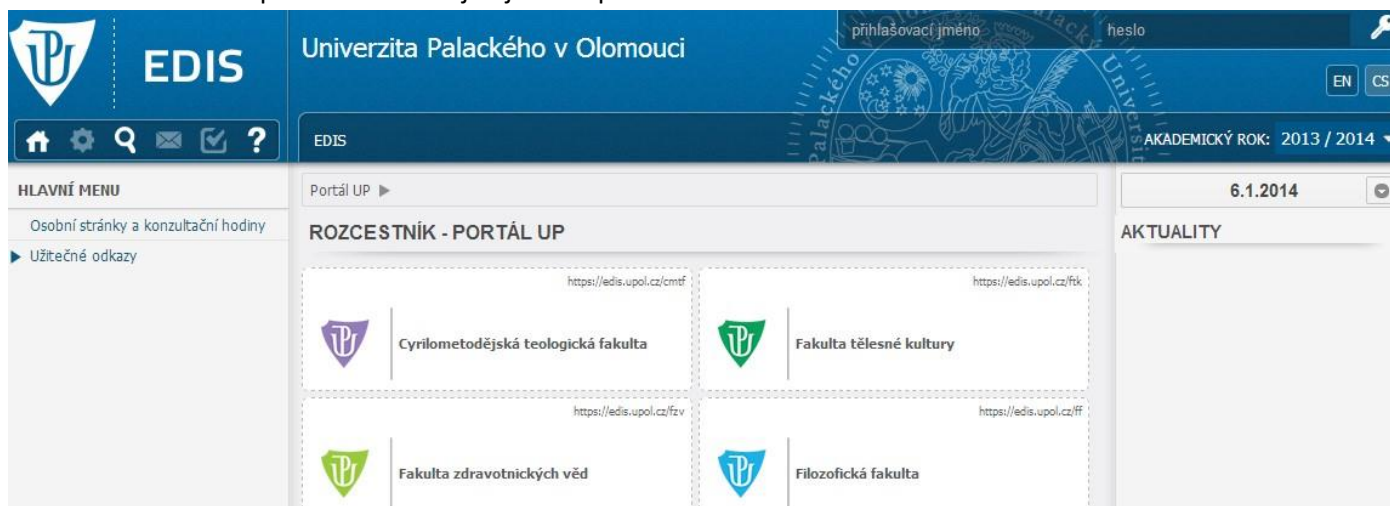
EDIS

Univerzita Palackého v Olomouci

přihlašovací jméno

heslo

EN CS

EDIS

AKADEMICKÝ ROK: 2013 / 2014

HLAVNÍ MENU

Osobní stránky a konzultační hodiny

Užitečné odkazy

Portál UP

ROZCESTNÍK - PORTÁL UP

6.1.2014

AKTUALITY

https://edis.upol.cz/cmtf

Cyrilometodějská teologická fakulta

https://edis.upol.cz/ftk

Fakulta tělesné kultury

https://edis.upol.cz/fzv

Fakulta zdravotnických věd

https://edis.upol.cz/ff

Filozofická fakulta